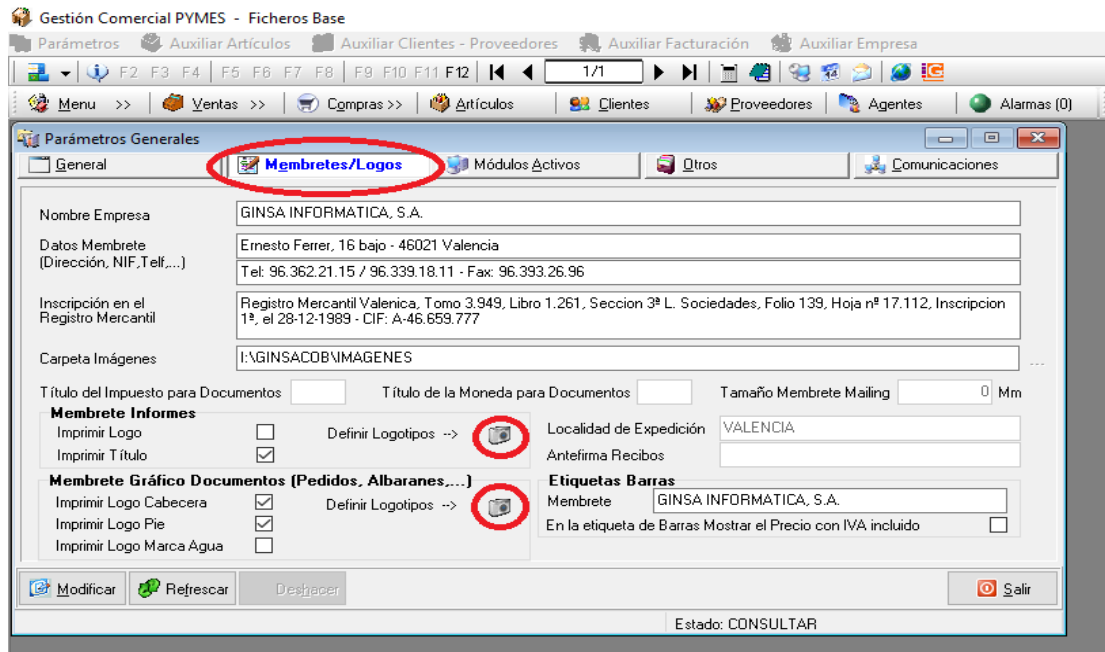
Gestión Comercial PYMES - Ficheros Base

Parámetros Auxiliar Artículos Auxiliar Clientes - Proveedores Auxiliar Facturación Auxiliar Empresa

F2 F3 F4 F5 F6 F7 F8 F9 F10 F11 F12 1/1

Menu >> Ventas >> Compras >> Artículos Clientes Proveedores Agentes Alarmas (0)

Parámetros Generales

General Membretes/Logos Módulos Activos Otros Comunicaciones

Nombre Empresa GINSA INFORMATICA, S.A.

Datos Membrete (Dirección, NIF,Telf,...) Ernesto Ferrer, 16 bajo - 46021 Valencia

Tel: 96.362.21.15 / 96.339.18.11 - Fax: 96.393.26.96

Inscripción en el Registro Mercantil Registro Mercantil Valenica, Tomo 3.949, Libro 1.261, Seccion 3ª L. Sociedades, Folio 139, Hoja nº 17.112, Inscripcion 1ª, el 28-12-1989 - CIF: A-46.659.777

Carpeta Imágenes I:\GINSACOB\IMAGENES ...

Título del Impuesto para Documentos Título de la Moneda para Documentos Tamaño Membrete Mailing 0 Mm

Membrete Informes
Imprimir Logo
Imprimir Título
Definir Logotipos -->

Localidad de Expedición VALENCIA
Antefirma Recibos

Membrete Gráfico Documentos (Pedidos, Albaranes,...)
Imprimir Logo Cabecera
Imprimir Logo Pie
Imprimir Logo Marca Agua
Definir Logotipos -->

Etiquetas Barras
Membrete GINSA INFORMATICA, S.A.
En la etiqueta de Barras Mostrar el Precio con IVA incluido

Modificar Refrescar Deshacer Salir

Estado: CONSULTAR